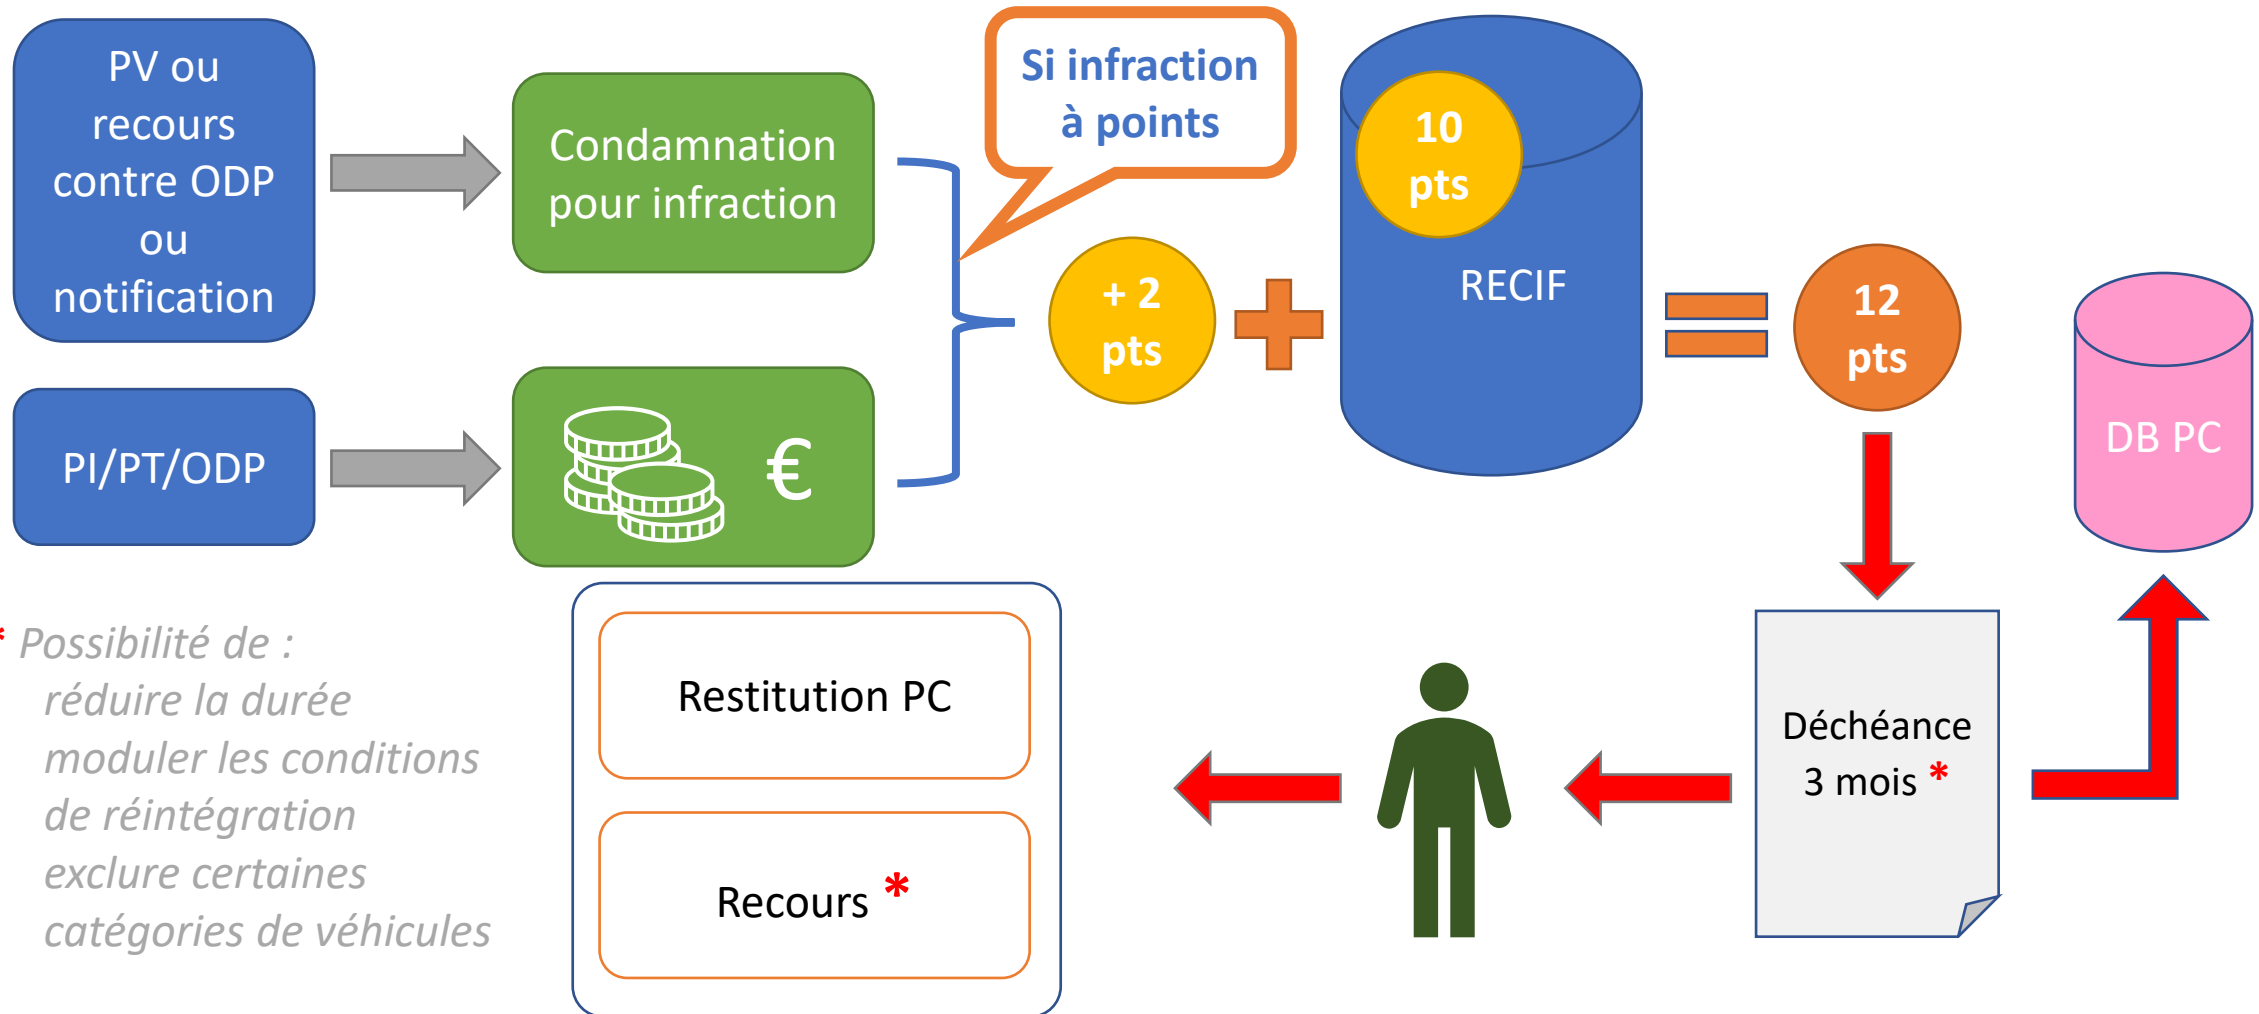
PV ou recours contre ODP ou notification

Condamnation pour infraction

Si infraction à points

10 pts

RECIF

+ 2 pts

12 pts

DB PC

PI/PT/ODP

€

* Possibilité de :
réduire la durée
moduler les conditions de réintégration
exclure certaines catégories de véhicules

Restitution PC

Recours *

Déchéance 3 mois *